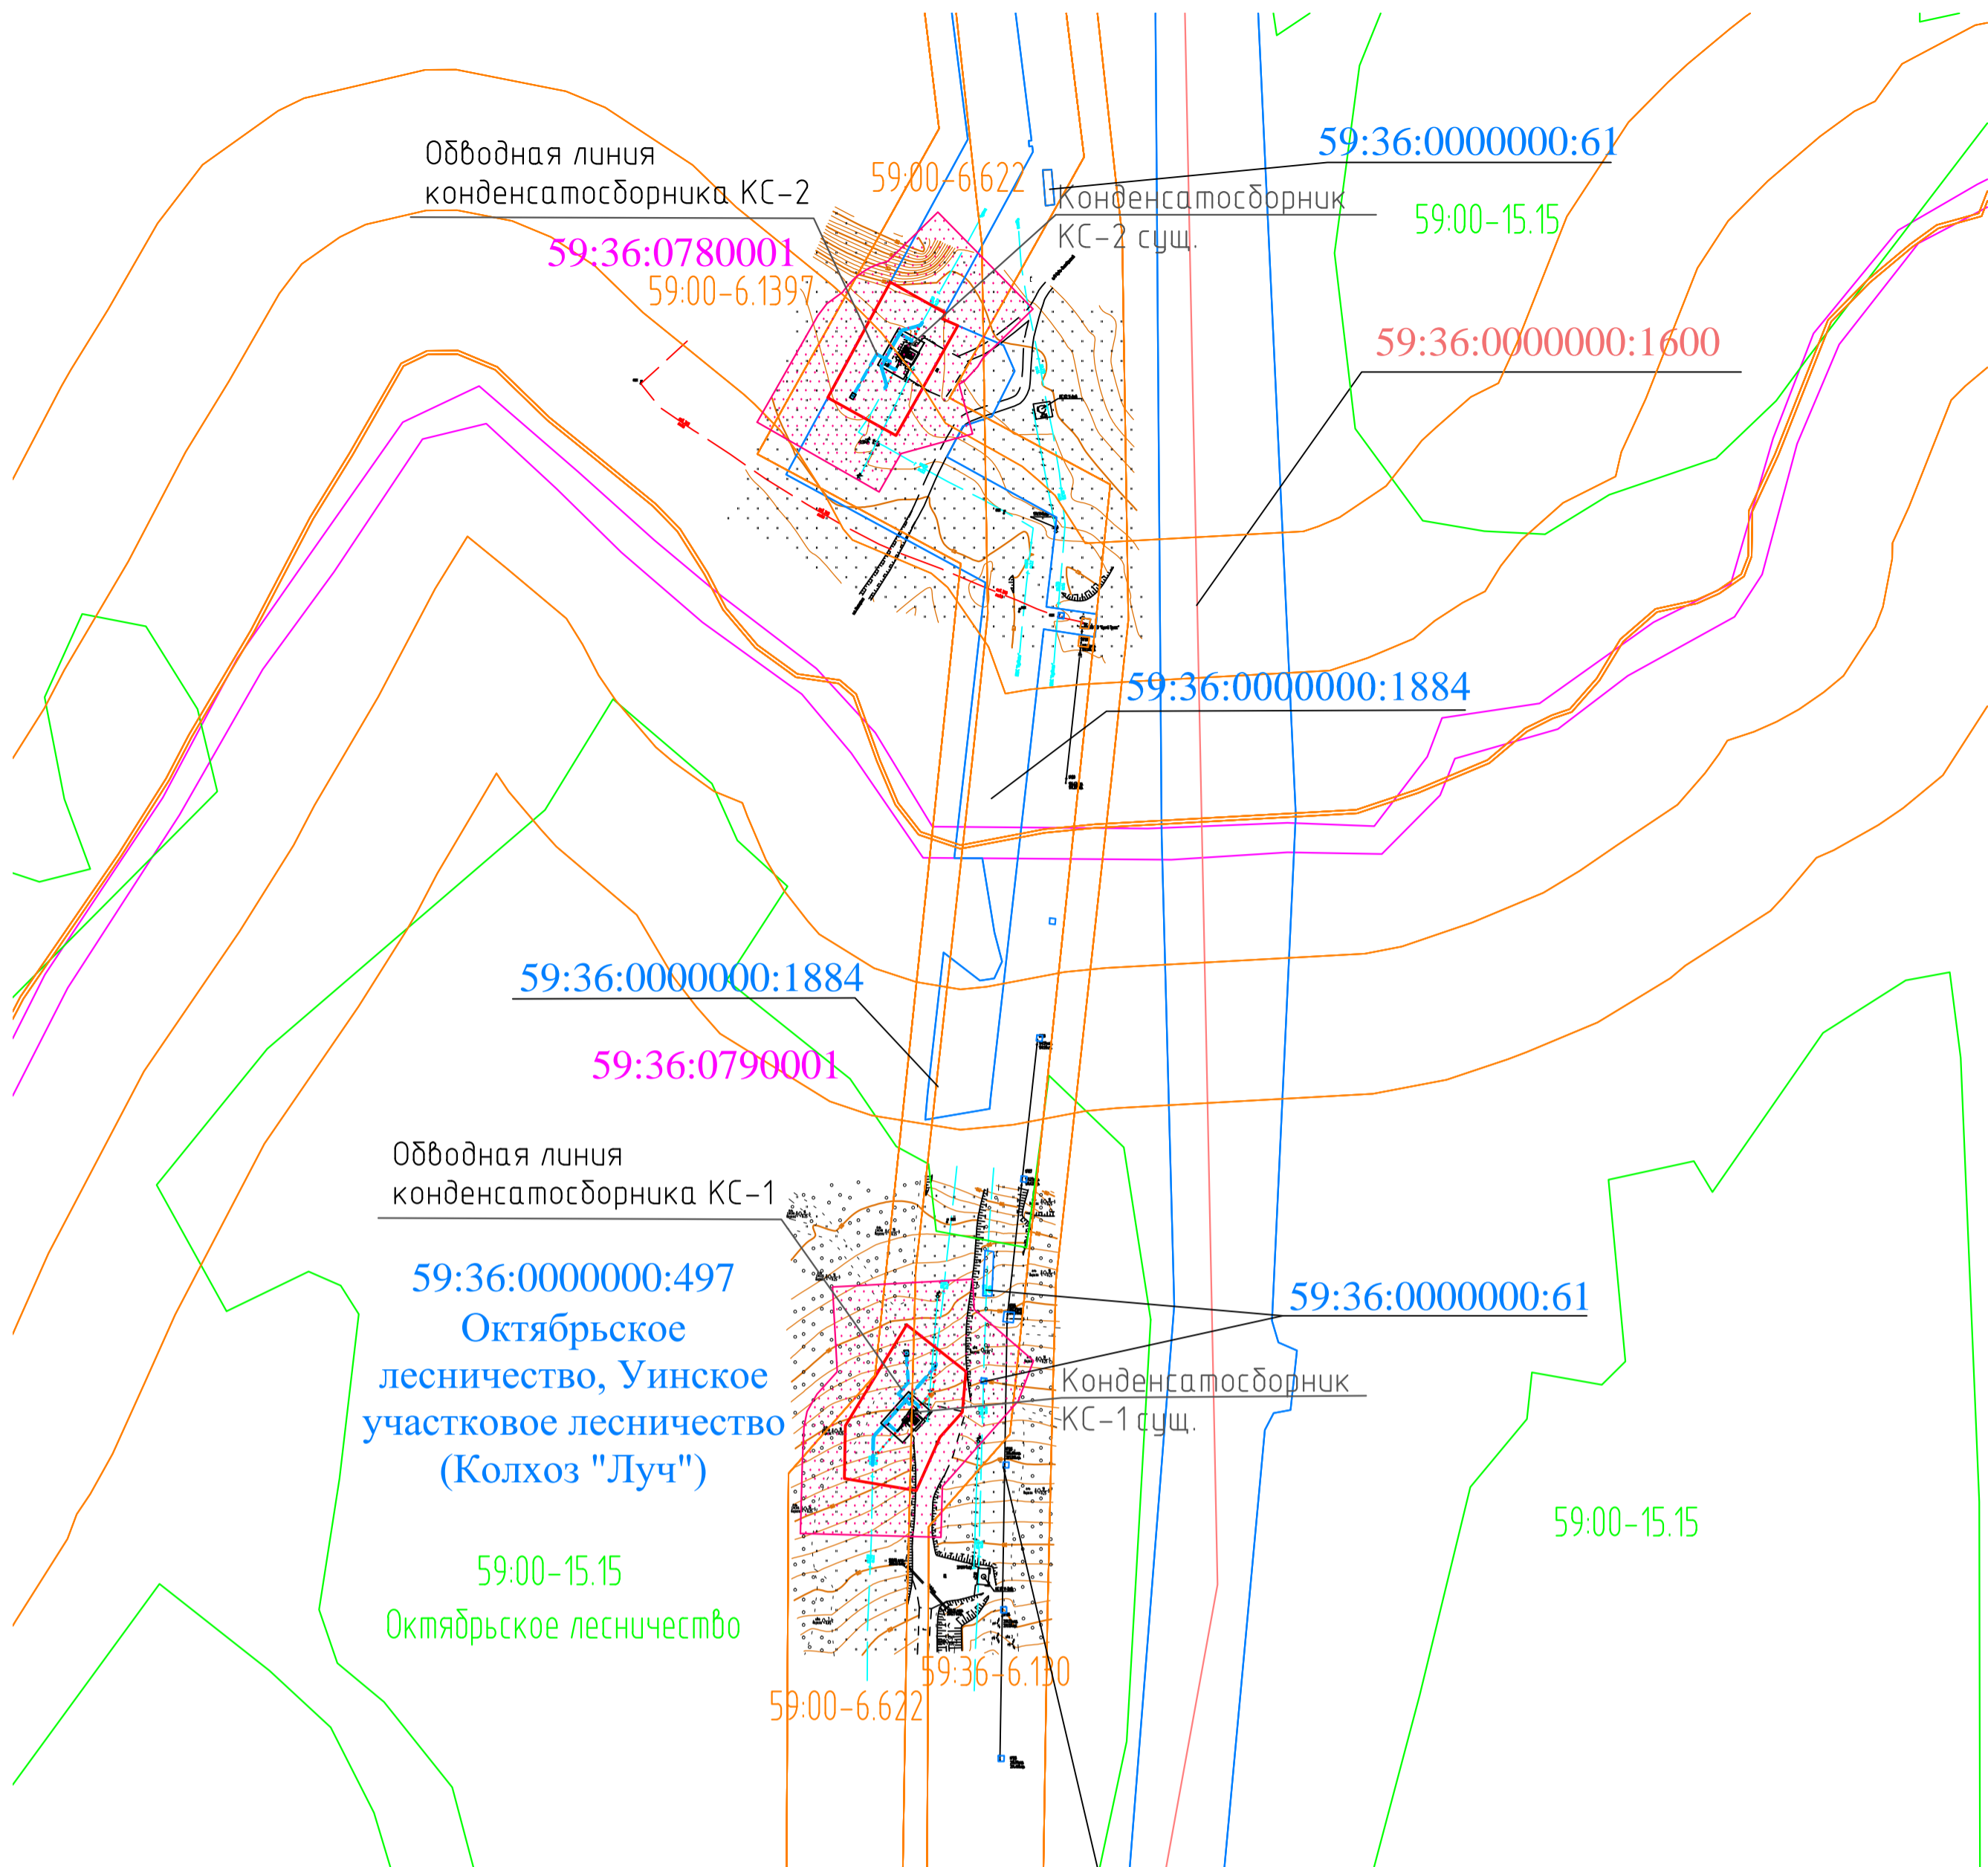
Обводная линия конденсатосборника КС-2

59:00-6.622

59:36:0000000:61

Конденсатосборник КС-2 сущ.

59:00-15.15

59:36:0780001

59:00-6.1397

59:36:0000000:1600

59:36:0000000:1884

59:36:0000000:1884

59:36:0790001

Обводная линия конденсатосборника КС-1

59:36:0000000:497
Октябрьское лесничество, Уинское участковое лесничество (Колхоз "Луч")

59:36:0000000:61

Конденсатосборник КС-1 сущ.

59:00-15.15

59:00-15.15
Октябрьское лесничество

59:36-6.130

59:00-6.622